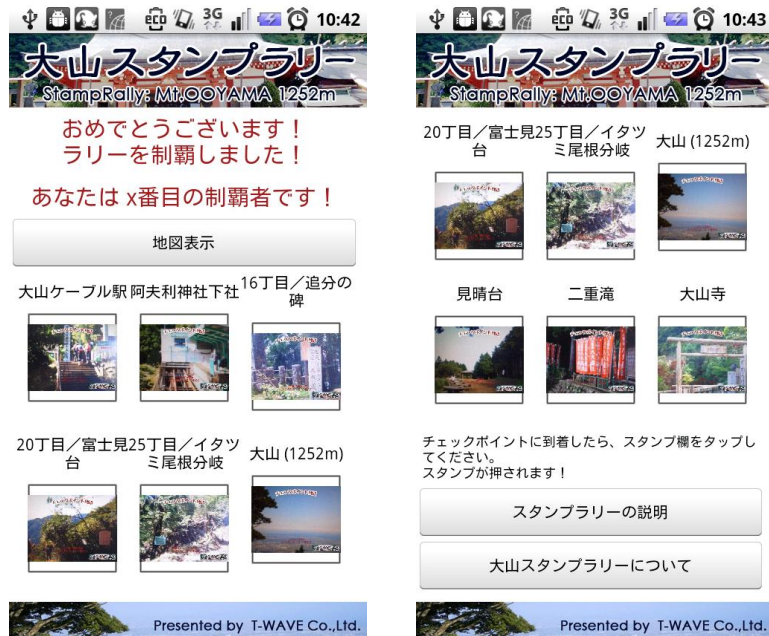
3G 10:42

大山スタンプラリー
StampRally: Mt.OOYAMA 1252m

おめでとうございます！
ラリーを制覇しました！

あなたは x番目の制覇者です！

地図表示

大山ケーブル駅 阿夫利神社下社 16丁目／追分の碑

20丁目／富士見台 25丁目／イタツミ尾根分岐 大山 (1252m)

Presented by T-WAVE Co.,Ltd.

3G 10:43

大山スタンプラリー
StampRally: Mt.OOYAMA 1252m

20丁目／富士見台 25丁目／イタツミ尾根分岐 大山 (1252m)

見晴台 二重滝 大山寺

チェックポイントに到着したら、スタンプ欄をタップしてください。
スタンプが押されます！

スタンプラリーの説明

大山スタンプラリーについて

Presented by T-WAVE Co.,Ltd.